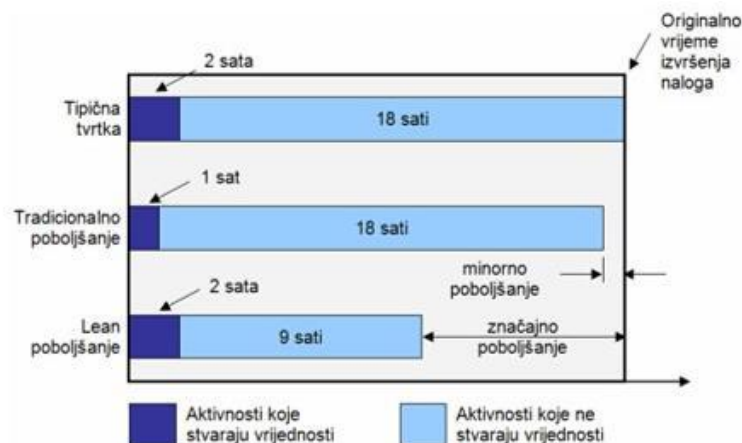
Originalno vrijeme izvršenja naloga

2 sata

Tipična tvrtka

18 sati

1 sat

Tradicionalno poboljšanje

18 sati

minorno poboljšanje

2 sata

Lean poboljšanje

9 sati

značajno poboljšanje

Aktivnosti koje stvaraju vrijednosti

Aktivnosti koje ne stvaraju vrijednosti